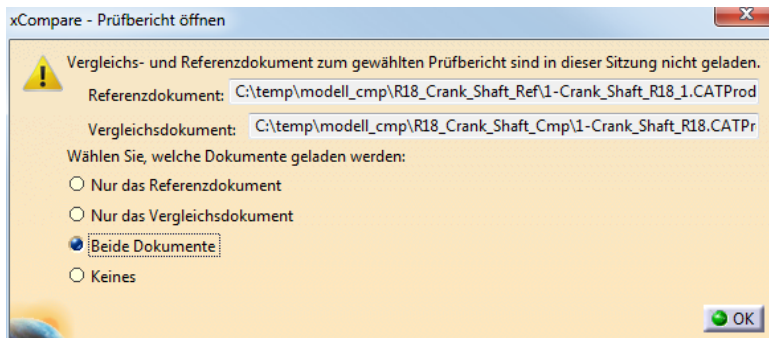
xCompare - Prüfbericht öffnen

x

Vergleichs- und Referenzdokument zum gewählten Prüfbericht sind in dieser Sitzung nicht geladen.

Referenzdokument: C:\temp\modell_cmp\R18_Crank_Shaft_Ref\1-Crank_Shaft_R18_1.CATProd

Vergleichsdokument: C:\temp\modell_cmp\R18_Crank_Shaft_Cmp\1-Crank_Shaft_R18.CATPr

Wählen Sie, welche Dokumente geladen werden:

Nur das Referenzdokument

Nur das Vergleichsdokument

Beide Dokumente

Keines

OK